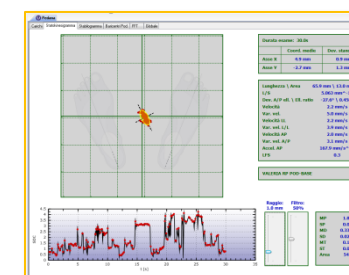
Probes

Cursy | Statokinesigramma | Stabilogramma | Baricentro Pos | FFT | Globale

Durata esame: 30.0s

| | Coord. media | Dev. stand |
|---|---|---|
| Asse X | 4.9 mm | 0.9 |
| Asse Y | 2.7 mm | 1.3 |

Lunghezza \ Area 63.9 mm \ 13.0
L/S 5.063 mm$^{-1}$
Ore. A/P ell. \ I/S ratio -27.0° \ 0.49
Velocità 2.2 mm/s
Var. vel. 5.0 mm/s
Velocità L/L 1.3 mm/s
Var. vel. L/L 3.9 mm/s
Velocità AP 2.0 mm/s
Var. vel. A/P 3.1 mm/s
Accel. AP 167.9 mm/s$^2$
LFS 0.3

VALIDA BP POD-BASE

Raggio 1.0 mm
Filtro 50%

MP
SP
MO
SO
SS
Area

4.0
3.5
3.0
2.5
2.0
1.5
1.0
0.5
0.0

0 5 10 15 20 25 30
t (s)